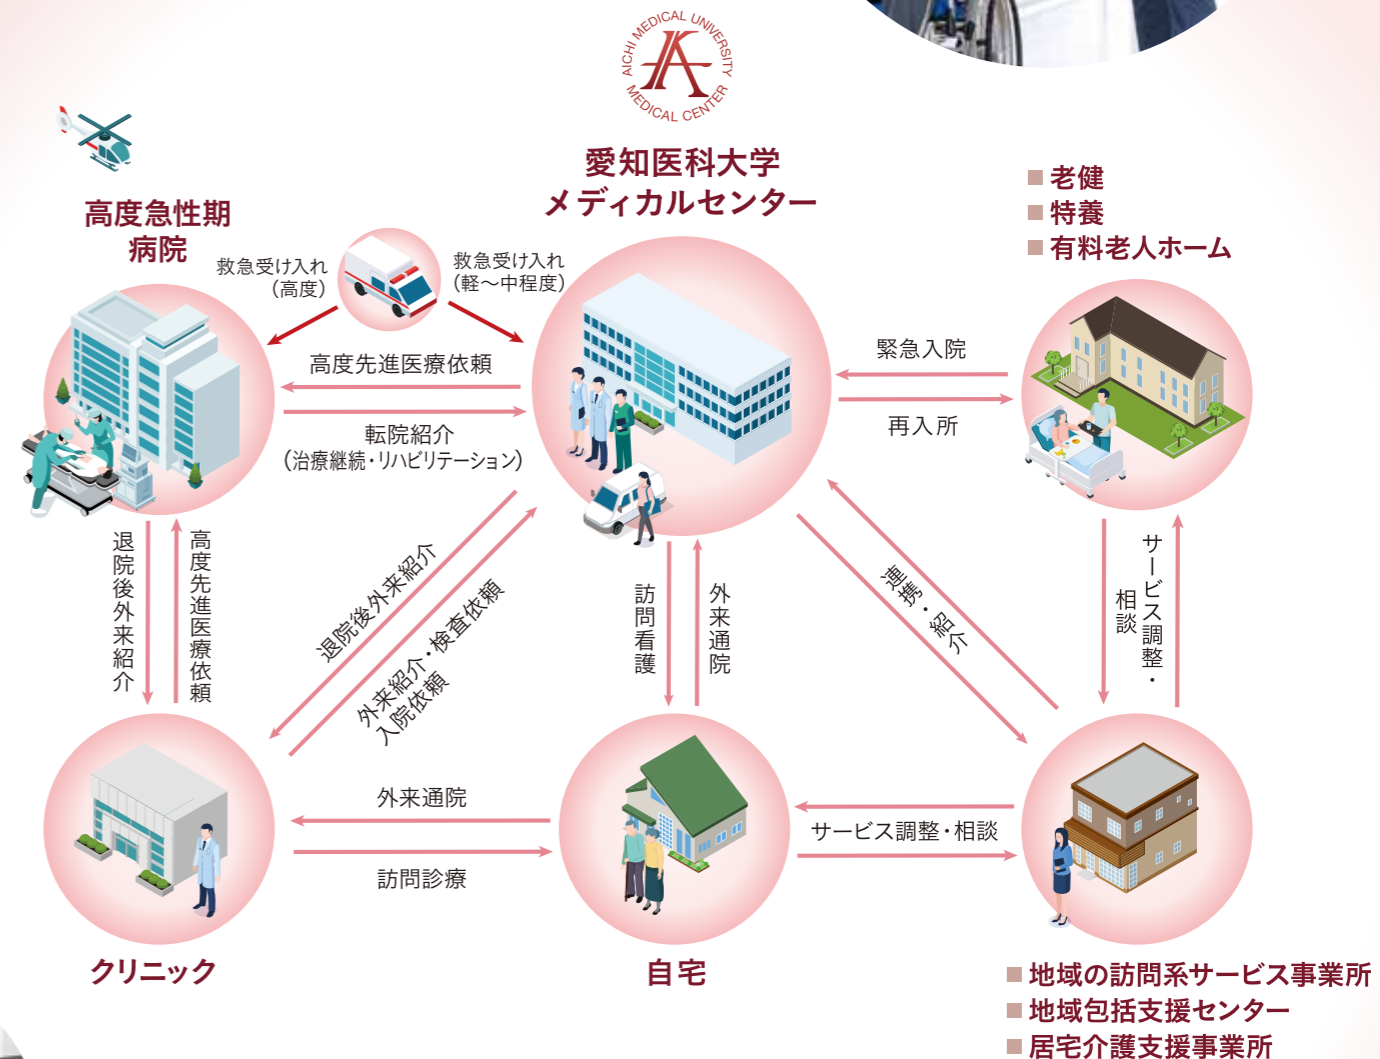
AICHI MEDICAL UNIVERSITY MEDICAL CENTER

愛知医科大学
メディカルセンター

高度急性期
病院

救急受け入れ
(高度)

救急受け入れ
(軽〜中程度)

■ 老健
■ 特養
■ 有料老人ホーム

高度先進医療依頼

転院紹介
(治療継続・リハビリテーション)

緊急入院

再入所

退院後外来紹介

高度先進医療依頼

退院後外来紹介

外来紹介・検査依頼
入院依頼

訪問看護

外来通院

連携・紹介

サービス調整・相談

外来通院

訪問診療

サービス調整・相談

クリニック

自宅

■ 地域の訪問系サービス事業所
■ 地域包括支援センター
■ 居宅介護支援事業所